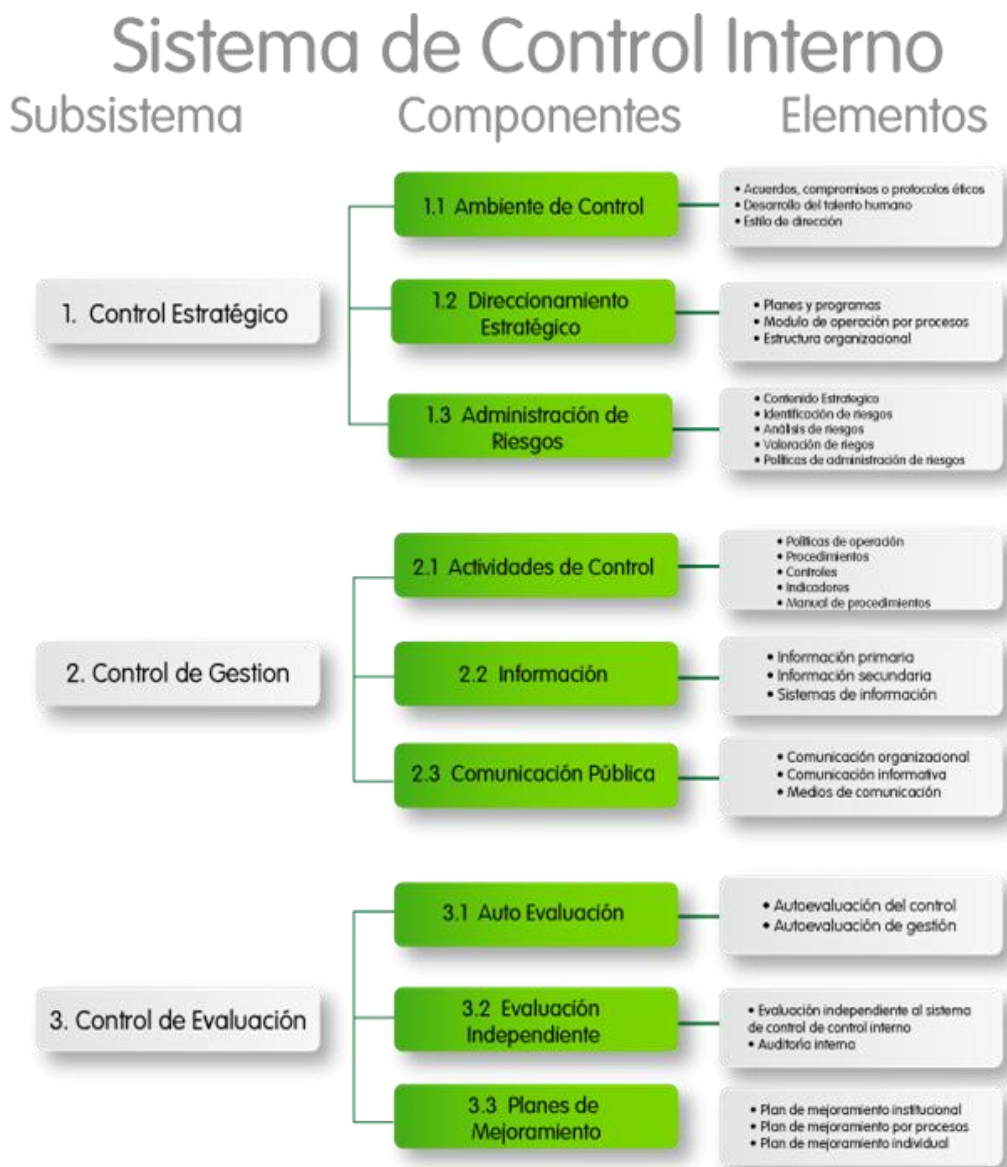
Sistema de Control Interno

Subsistema Componentes Elementos

1. Control Estratégico

1.1 Ambiente de Control

• Acuerdos, compromisos o protocolos éticos
• Desarrollo del talento humano
• Estilo de dirección

1.2 Direccionamiento Estratégico

• Planes y programas
• Modulo de operación por procesos
• Estructura organizacional

1.3 Administración de Riesgos

• Contenido Estratégico
• Identificación de riesgos
• Análisis de riesgos
• Valoración de riegos
• Políticas de administración de riesgos

2. Control de Gestion

2.1 Actividades de Control

• Políticas de operación
• Procedimientos
• Controles
• Indicadores
• Manual de procedimientos

2.2 Información

• Información primaria
• Información secundaria
• Sistemas de información

2.3 Comunicación Pública

• Comunicación organizacional
• Comunicación informativa
• Medios de comunicación

3. Control de Evaluación

3.1 Auto Evaluación

• Autoevaluación del control
• Autoevaluación de gestión

3.2 Evaluación Independiente

• Evaluación independiente al sistema de control de control interno
• Auditoria interna

3.3 Planes de Mejoramiento

• Plan de mejoramiento institucional
• Plan de mejoramiento por procesos
• Plan de mejoramiento individual